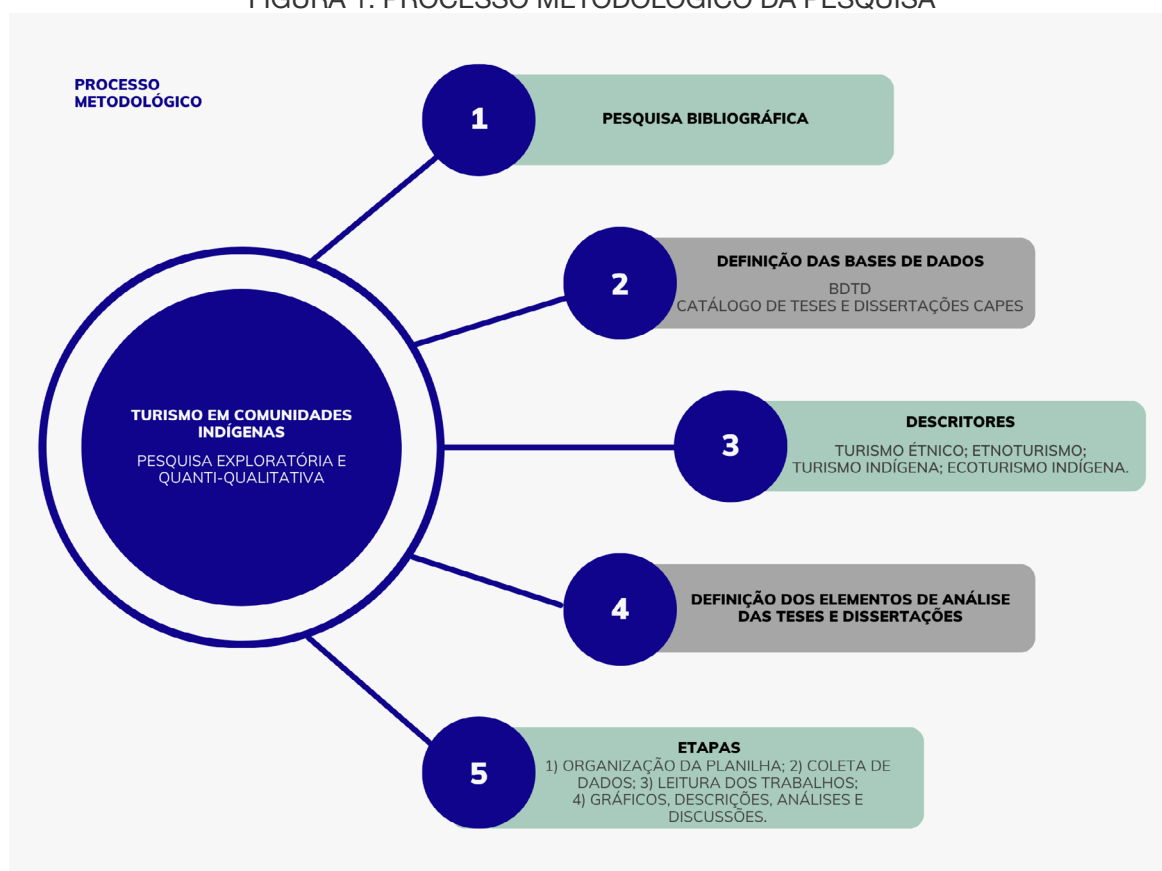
FIGURA 1: PROCESSO METODOLÓGICO DA PESQUISA

PROCESSO METODOLÓGICO

TURISMO EM COMUNIDADES INDÍGENAS

PESQUISA EXPLORATÓRIA E QUANTI-QUALITATIVA

1

PESQUISA BIBLIOGRÁFICA

2

DEFINIÇÃO DAS BASES DE DADOS

BDTD
CATÁLOGO DE TESES E DISSERTAÇÕES CAPES

3

DESCRITORES

TURISMO ÉTNICO; ETNOTURISMO; TURISMO INDÍGENA; ECOTURISMO INDÍGENA.

4

DEFINIÇÃO DOS ELEMENTOS DE ANÁLISE DAS TESES E DISSERTAÇÕES

5

ETAPAS
1) ORGANIZAÇÃO DA PLANILHA; 2) COLETA DE DADOS; 3) LEITURA DOS TRABALHOS; 4) GRÁFICOS, DESCRIÇÕES, ANÁLISES E DISCUSSÕES.